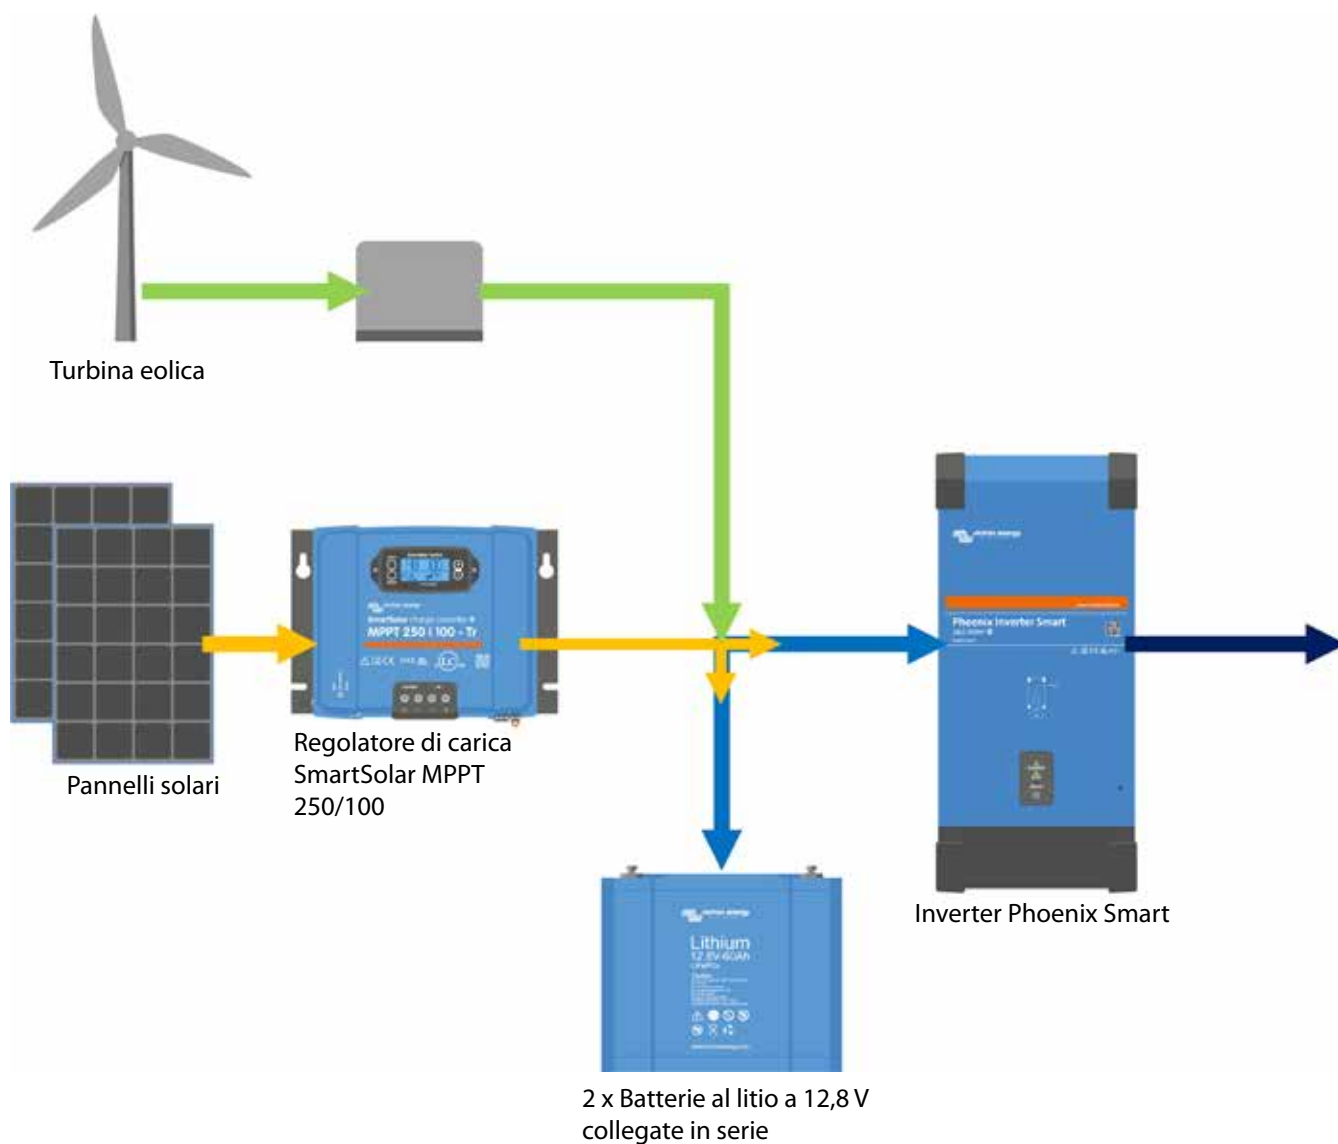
Turbina eolica

Pannelli solari

MPPT 250 | 100 - Tr

Regolatore di carica SmartSolar MPPT 250/100

Phoenix Inverter Smart

Inverter Phoenix Smart

Lithium
12,8V 60Ah

2 x Batterie al litio a 12,8 V collegate in serie